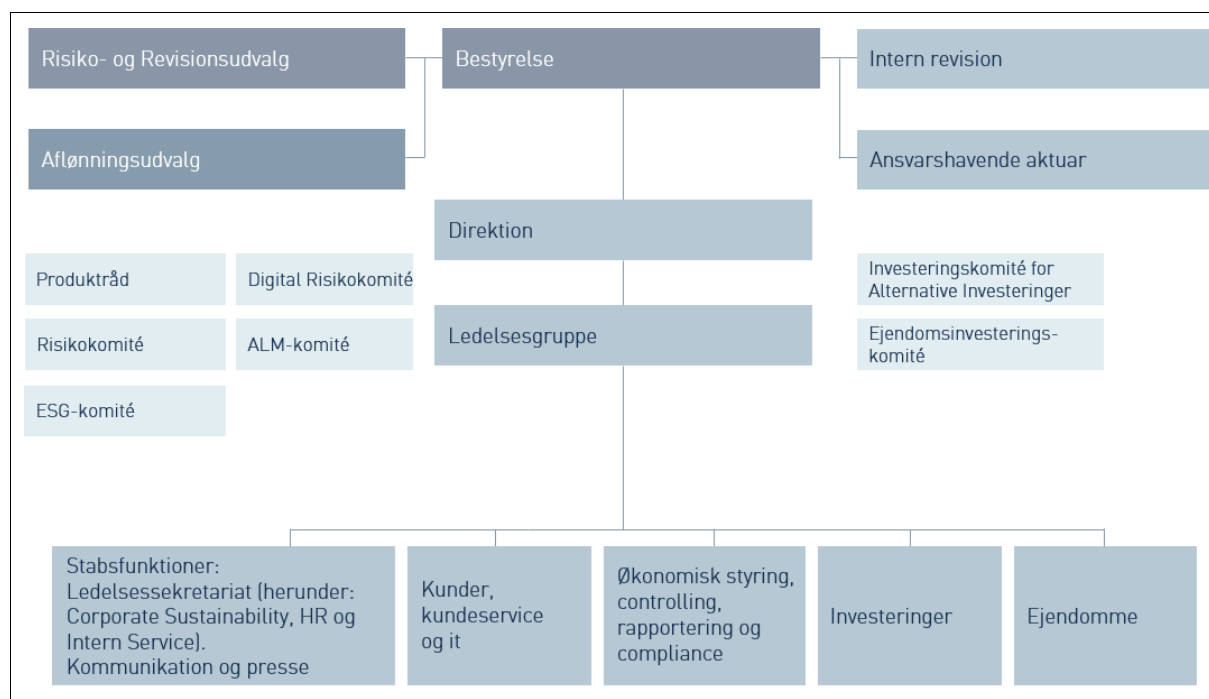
Risiko- og Revisionsudvalg

Bestyrelse

Intern revision

Aflønningsudvalg

Ansvarshavende aktuar

Direktion

Produktråd

Digital Risikokomité

Risikokomité

ALM-komité

ESG-komité

Ledelsesgruppe

Investeringskomité for Alternative Investeringer

Ejendomsinvesteringskomité

Stabsfunktioner: Ledelsessekretariat (herunder: Corporate Sustainability, HR og Intern Service). Kommunikation og presse

Kunder, kundeservice og it

Økonomisk styring, controlling, rapportering og compliance

Investeringer

Ejendomme